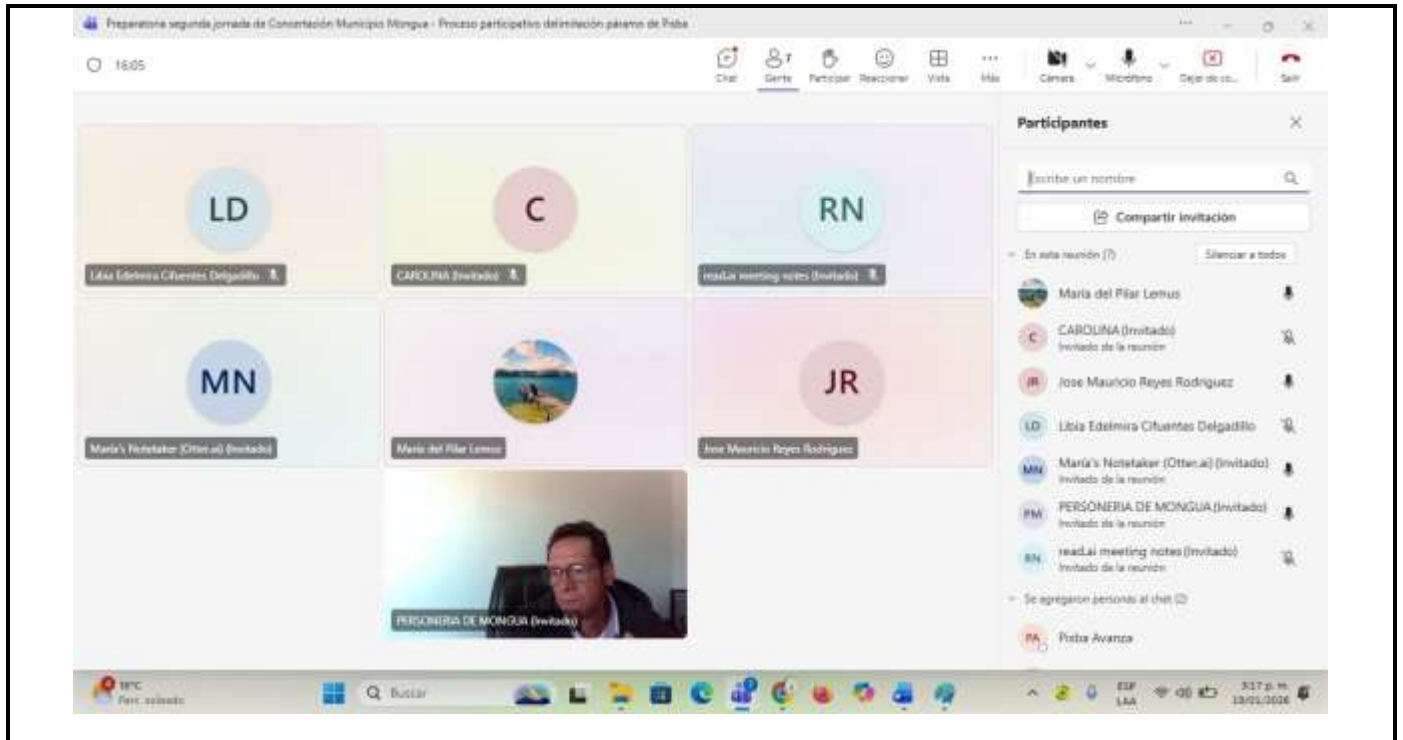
Preparatoria segunda jornada de Concertación Municipio Mongua - Proceso participativo delimitación páramo de Pisba

16:05

Chat
Gente 7
Participar
Reaccionar
Vista
Más
Cámara
Micrófono
Dejar de co...
Salir

LD
Libia Edelmira Cifuentes Delgadillo

C
CAROLINA (Invitado)

RN
read.ai meeting notes (Invitado)

MN
María's Notetaker (Otter.ai) (Invitado)

María del Pilar Lemus

JR
Jose Mauricio Reyes Rodriguez

PERSONERIA DE MONGUA (Invitado)

Participantes

Escribe un nombre

Compartir invitación

En esta reunión (7)
Silenciar a todos

María del Pilar Lemus

C CAROLINA (Invitado)
Invitado de la reunión

JR Jose Mauricio Reyes Rodriguez

LD Libia Edelmira Cifuentes Delgadillo

MN María's Notetaker (Otter.ai) (Invitado)
Invitado de la reunión

PM PERSONERIA DE MONGUA (Invitado)
Invitado de la reunión

RN read.ai meeting notes (Invitado)
Invitado de la reunión

Se agregaron personas al chat (2)

PA Pisba Avanza

19°C
Parc. soleado

Buscar

ESP
LAA

3:17 p. m.
13/01/2026